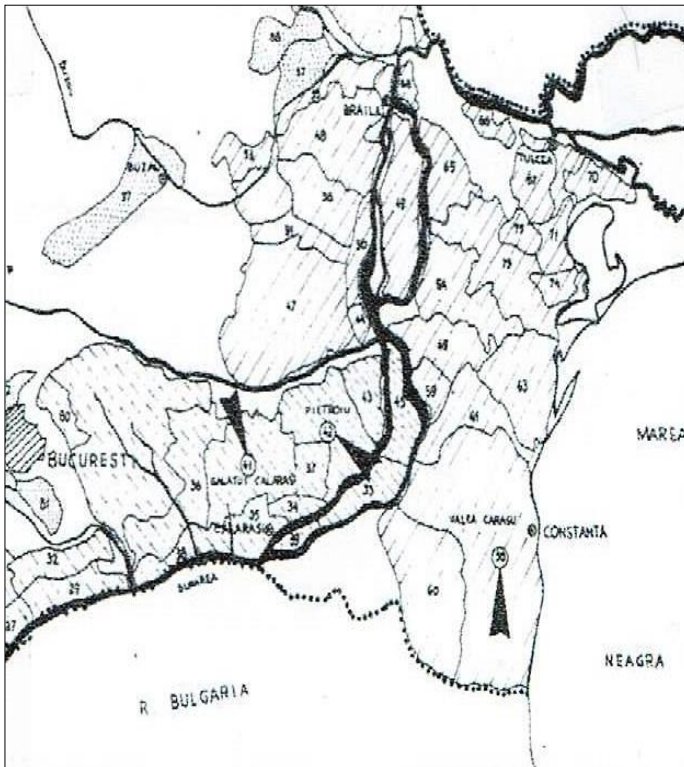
BRAILA
TULCEA
BUZAU
BUCUREȘTI
PIETROIU
GALATI CALARAȘI
CALARAȘI
VALEA CARASU
CONSTANTA
MAREA
NEAGRA
R. BULGARIA
DUNAREA
88
37
37
48
36
31
47
49
65
64
69
67
70
71
72
73
74
50
44
48
43
45
59
41
63
42
41
37
35
34
33
39
38
80
81
32
37
58
60
67